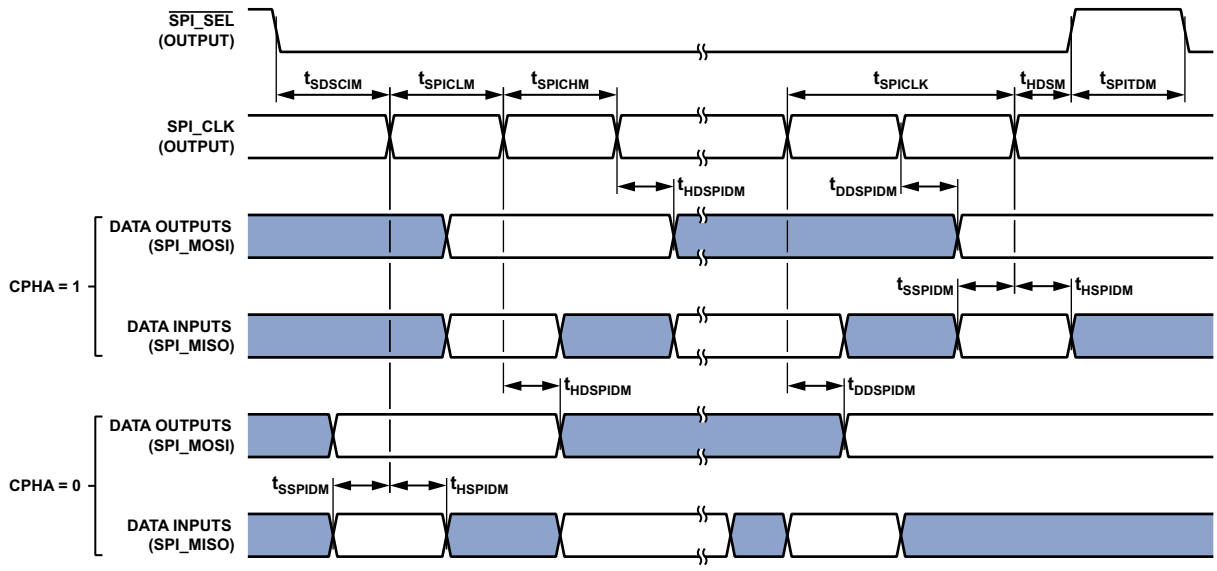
$\overline{\text{SPI\_SEL}}$
(OUTPUT)

$t_{SDSCIM}$ $t_{SPICLM}$ $t_{SPICHM}$ $t_{SPICLK}$ $t_{HDSM}$ $t_{SPITDM}$

SPI_CLK
(OUTPUT)

$t_{HDSPIDM}$ $t_{DDSPIDM}$

DATA OUTPUTS
(SPI_MOSI)

CPHA = 1

$t_{SSPIDM}$ $t_{HSPIDM}$

DATA INPUTS
(SPI_MISO)

$t_{HDSPIDM}$ $t_{DDSPIDM}$

DATA OUTPUTS
(SPI_MOSI)

CPHA = 0

$t_{SSPIDM}$ $t_{HSPIDM}$

DATA INPUTS
(SPI_MISO)